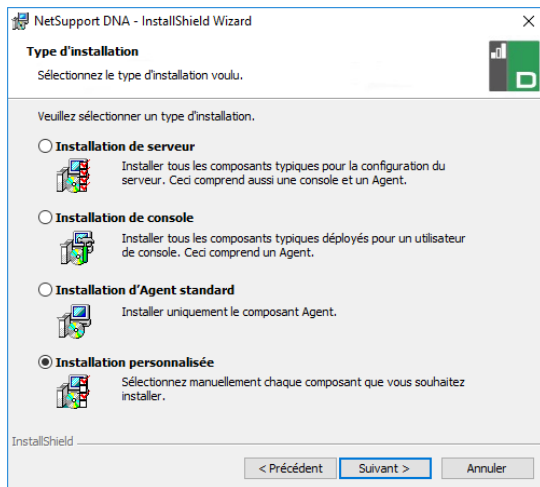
NetSupport DNA - InstallShield Wizard

Type d'installation

Sélectionnez le type d'installation voulu.

D

Veuillez sélectionner un type d'installation.

Installation de serveur

Installer tous les composants typiques pour la configuration du serveur. Ceci comprend aussi une console et un Agent.

Installation de console

Installer tous les composants typiques déployés pour un utilisateur de console. Ceci comprend un Agent.

Installation d'Agent standard

Installer uniquement le composant Agent.

Installation personnalisée

Sélectionnez manuellement chaque composant que vous souhaitez installer.

InstallShield

< Précédent

Suivant >

Annuler